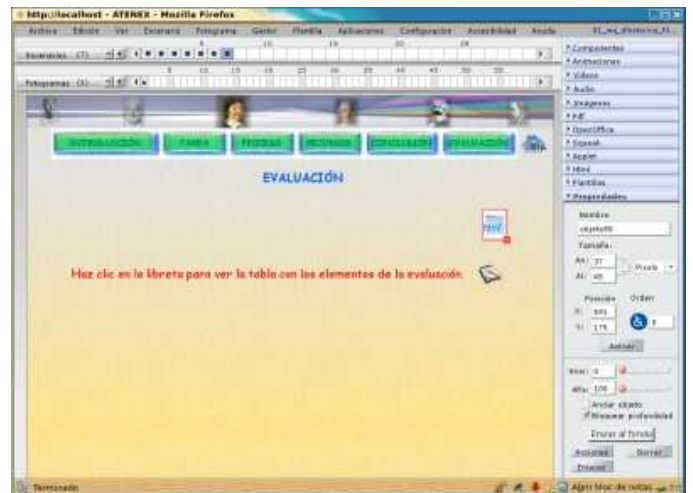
http://localhost - ATENEX - Mozilla Firefox

Archivo Edición Ver Escenario Fotograma Gestor Plantilla Aplicaciones Configuración Accesibilidad Ayuda

Escenarios: (7)

Fotogramas: (1)

INTRODUCCIÓN TAREA PROCESO RECURSOS CONCLUSIÓN EVALUACIÓN

EVALUACIÓN

Haz clic en la libreta para ver la tabla con los elementos de la evaluación.

Componentes
Animaciones
Vídeos
Audio
Imágenes
Pdf
OpenOffice
Scorm
Applet
Html
Plantillas
Propiedades

Nombre
objeto00
Tamaño
An: 37
Al: 40
Pixels
Posición
Orden
X: 495
Y: 175
Activar
Bno: 0
Alfa: 100
Anclar objeto
Bloquear profundidad
Enviar al fondo
Acciones
Borrar
Enlaces

Terminado

Abrir bloc de notas